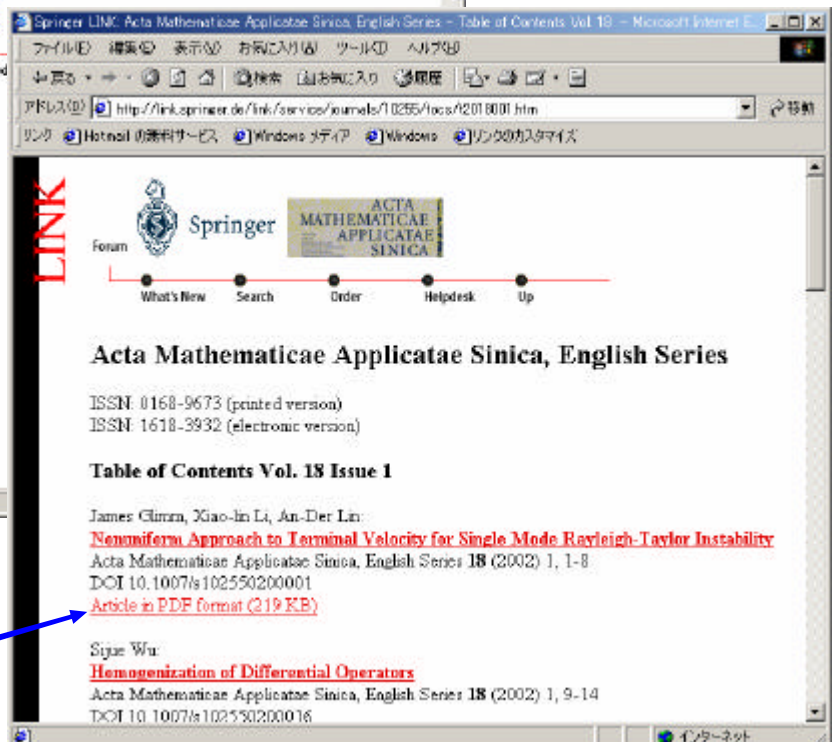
Springer LINK: Acta Mathematicae Applicatae Sinica, English Series - Table of Contents Vol. 18 - Microsoft Internet E...

ファイル(F) 編集(E) 表示(V) お気に入り(A) ツール(T) ヘルプ(H)

戻る 検索 お気に入り 履歴

アドレス(D) http://link.springer.de/link/service/journals/10255/tocs/t2018001.htm 移動

リンク Hotmail の無料サービス Windows メディア Windows リンクのカスタマイズ

LINK

Forum

Springer

ACTA MATHEMATICAE APPLICATAE SINICA

What's New Search Order Helpdesk Up

Acta Mathematicae Applicatae Sinica, English Series

ISSN: 0168-9673 (printed version)
ISSN: 1618-3932 (electronic version)

Table of Contents Vol. 18 Issue 1

James Glimm, Xiao-lin Li, An-Der Lin:
Nonuniform Approach to Terminal Velocity for Single Mode Rayleigh-Taylor Instability
Acta Mathematicae Applicatae Sinica, English Series **18** (2002) 1, 1-8
DOI 10.1007/s102550200001
Article in PDF format (219 KB)

Sijue Wu:
Homogenization of Differential Operators
Acta Mathematicae Applicatae Sinica, English Series **18** (2002) 1, 9-14
DOI 10.1007/s102550200016

インターネット